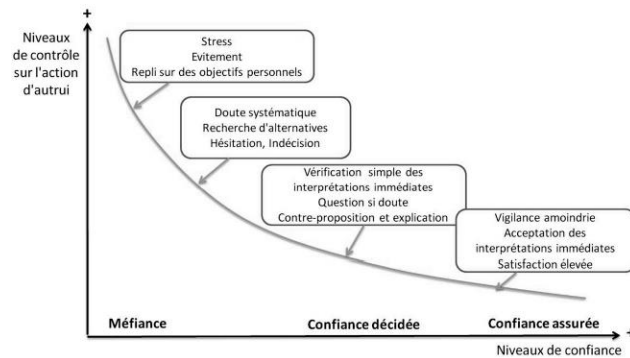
+

Niveaux de contrôle sur l'action d'autrui

Stress
Evitement
Repli sur des objectifs personnels

Doute systématique
Recherche d'alternatives
Hésitation, Indécision

Vérification simple des interprétations immédiates
Question si doute
Contre-proposition et explication

Vigilance amoindrie
Acceptation des interprétations immédiates
Satisfaction élevée

Méfiance

Confiance décidée

Confiance assurée

+

Niveaux de confiance